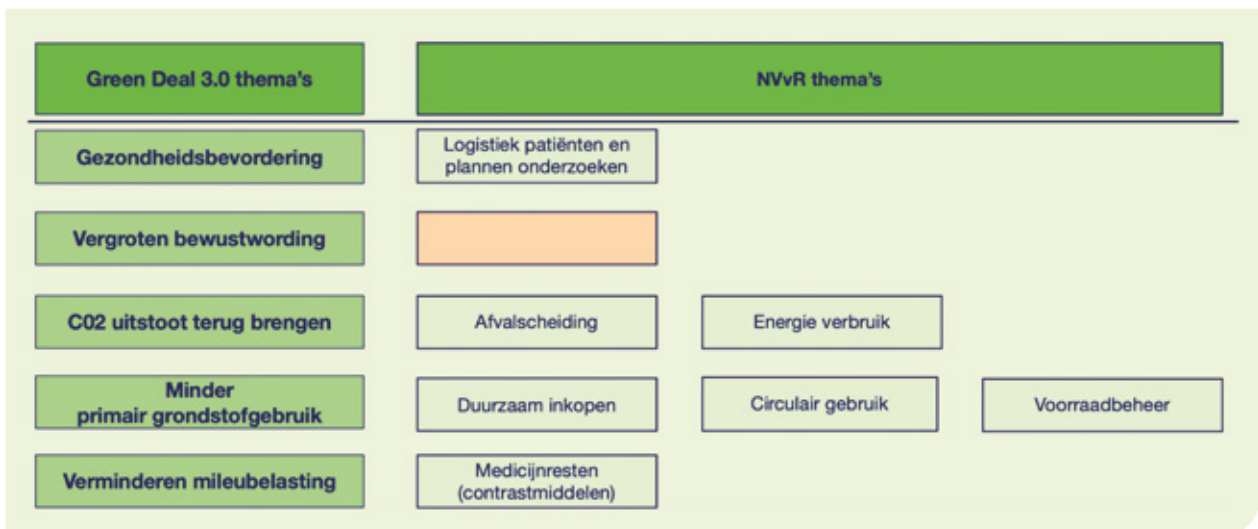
| Green Deal 3.0 thema's | NVvR thema's | | |
|---|---|---|---|
| Gezondheidsbevordering | Logistiek patiënten en plannen onderzoeken | | |
| Vergroten bewustwording | | | |
| C02 uitstoot terug brengen | Afvalscheiding | Energie verbruik | |
| Minder primair grondstofgebruik | Duurzaam inkopen | Circulair gebruik | Voorraadbeheer |
| Verminderen mileubelasting | Medicijnresten (contrastmiddelen) | | |